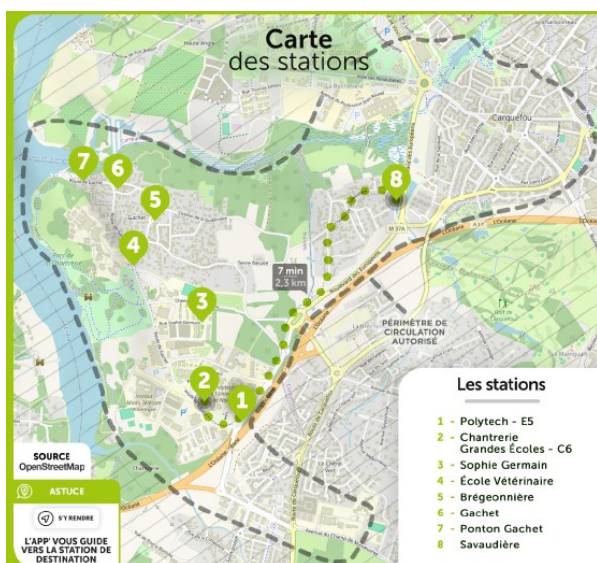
Carte
des stations

Carquefou

7 min
2,3 km

PÉRIMÈTRE DE CIRCULATION AUTORISÉ

7
6
5
4
3
2
1
8

Les stations

1 - Polytech - E5
2 - Chantrerie Grandes Écoles - C6
3 - Sophie Germain
4 - École Vétérinaire
5 - Brégeonnière
6 - Gachet
7 - Ponton Gachet
8 Savaudière

SOURCE
OpenStreetMap

ASTUCE

S'Y RENDRE

L'APP' VOUS GUIDE VERS LA STATION DE DESTINATION